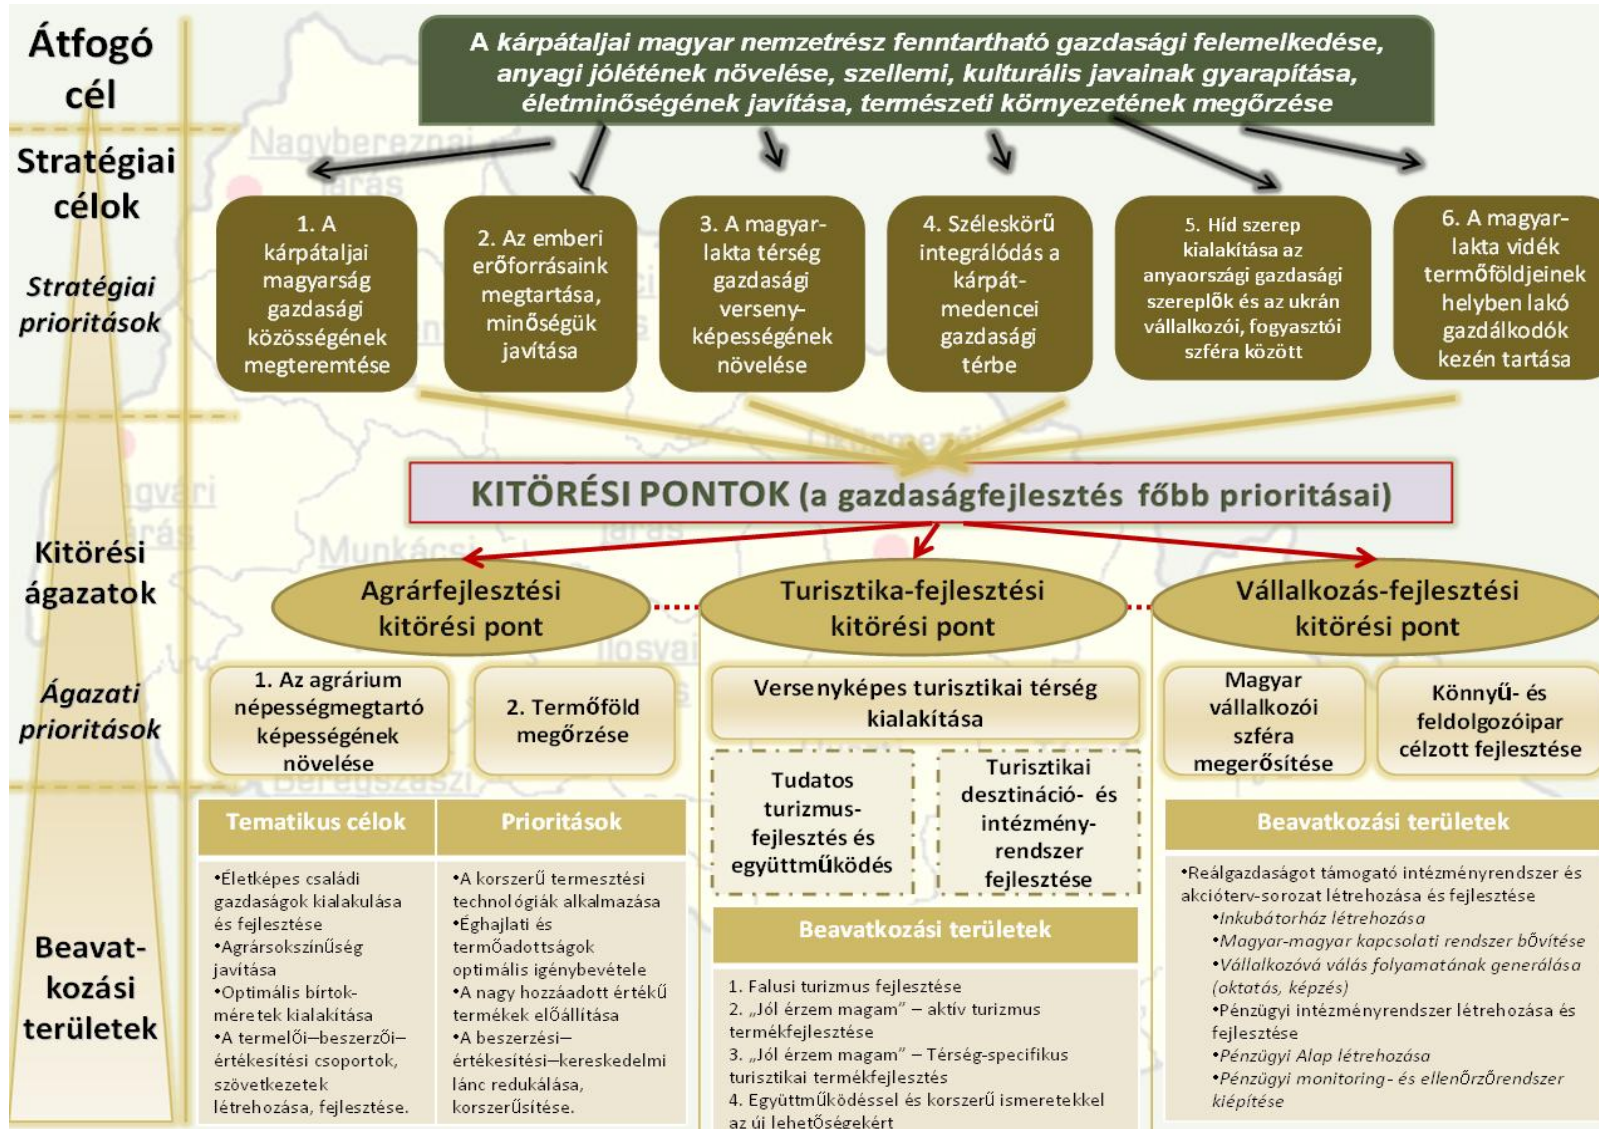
Átfogó cél

Stratégiai célok

Stratégiai prioritások

A kárpátaljai magyar nemzetrész fenntartható gazdasági felemelkedése, anyagi jólétének növelése, szellemi, kulturális javainak gyarapítása, életminőségének javítása, természeti környezetének megőrzése

Nagyberezna járás

1. A kárpátaljai magyarság gazdasági közösségének megteremtése

2. Az emberi erőforrásaink megtartása, minőségük javítása

3. A magyarlakta térség gazdasági versenyképességének növelése

4. Széleskörű integrálódás a kárpát-medencei gazdasági térbe

5. Híd szerep kialakítása az anyaországi gazdasági szereplők és az ukrán vállalkozói, fogyasztói szféra között

6. A magyarlakta vidék termőföldjeinek helyben lakó gazdálkodók kezén tartása

KITÖRÉSI PONTOK (a gazdaságfejlesztés főbb prioritásai)

Kitörési ágazatok

Agrárfejlesztési kitörési pont

Turisztika-fejlesztési kitörési pont

Vállalkozás-fejlesztési kitörési pont

Ágazati prioritások

1. Az agrárium népességmegtartó képességének növelése

2. Termőföld megőrzése

Versenyképes turisztikai térség kialakítása

Magyar vállalkozói szféra megerősítése

Könnyű- és feldolgozóipar célzott fejlesztése

Tudatos turizmus-fejlesztés és együttműködés

Turisztikai desztináció- és intézmény-rendszer fejlesztése

Beavat-kozási területek

| Tematikus célok | Prioritások |
|---|---|
| •Életképes családi gazdaságok kialakulása és fejlesztése •Agrársokszínűség javítása •Optimális birtok-méretek kialakítása •A termelői–beszerzői–értékesítési csoportok, szövetkezetek létrehozása, fejlesztése. | •A korszerű termesztési technológiák alkalmazása •Éghajlati és termőadottságok optimális igénybevétele •A nagy hozzáadott értékű termékek előállítása •A beszerzési–értékesítési–kereskedelmi lánc redukálása, korszerűsítése. |

Beavatkozási területek

1. Falusi turizmus fejlesztése
2. „Jól érzem magam" – aktív turizmus termékfejlesztése
3. „Jól érzem magam" – Térség-specifikus turisztikai termékfejlesztés
4. Együttműködéssel és korszerű ismeretekkel az új lehetőségekért

Beavatkozási területek

•Reálgazdaságot támogató intézményrendszer és akcióterv-sorozat létrehozása és fejlesztése
•Inkubátorház létrehozása
•Magyar-magyar kapcsolati rendszer bővítése
•Vállalkozóvá válás folyamatának generálása (oktatás, képzés)
•Pénzügyi intézményrendszer létrehozása és fejlesztése
•Pénzügyi Alap létrehozása
•Pénzügyi monitoring- és ellenőrzőrendszer kiépítése